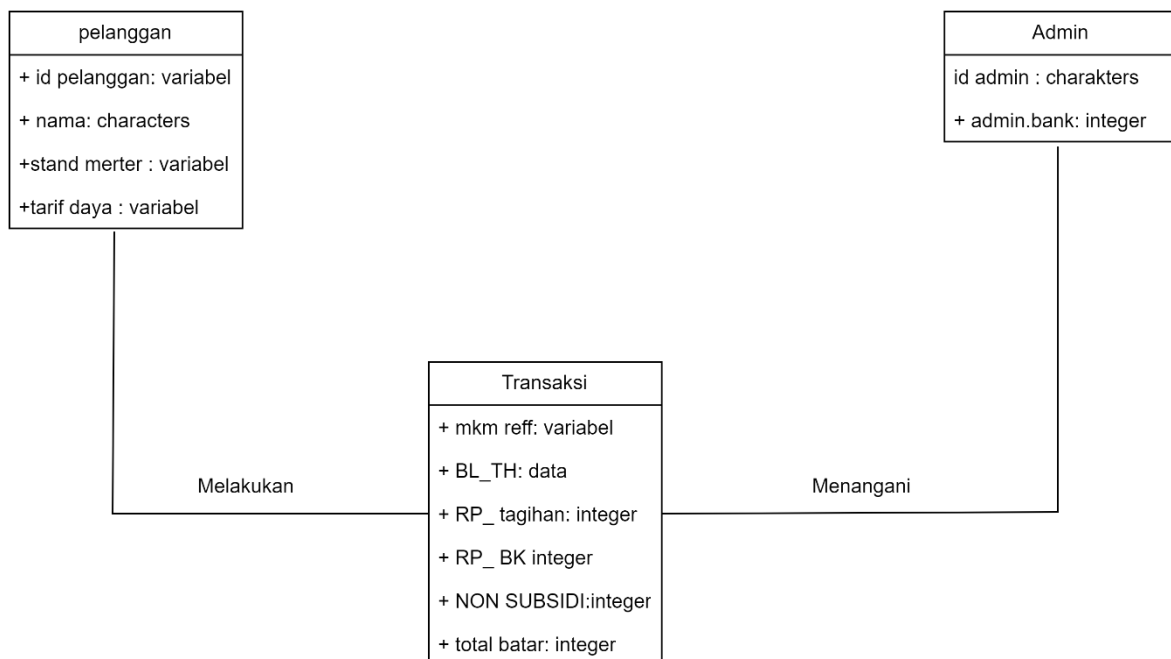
pelanggan

+ id pelanggan: variabel

+ nama: characters

+stand merter : variabel

+tarif daya : variabel

Admin

id admin : charakters

+ admin.bank: integer

Transaksi

+ mkm reff: variabel

+ BL_TH: data

+ RP_ tagihan: integer

+ RP_ BK integer

+ NON SUBSIDI:integer

+ total batar: integer

Melakukan

Menangani